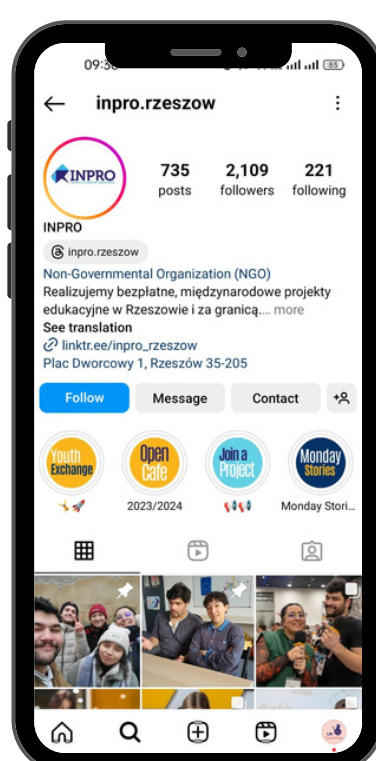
09:3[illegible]

85

inpro.rzeszow

INPRO

735
posts

2,109
followers

221
following

INPRO

inpro.rzeszow

Non-Governmental Organization (NGO)

Realizujemy bezpłatne, międzynarodowe projekty edukacyjne w Rzeszowie i za granicą.... more

See translation

linktr.ee/inpro_rzeszow

Plac Dworcowy 1, Rzeszów 35-205

Follow

Message

Contact

Youth Exchange

Open Cafe

Join a Project

Monday Stories

2023/2024

Monday Stori...